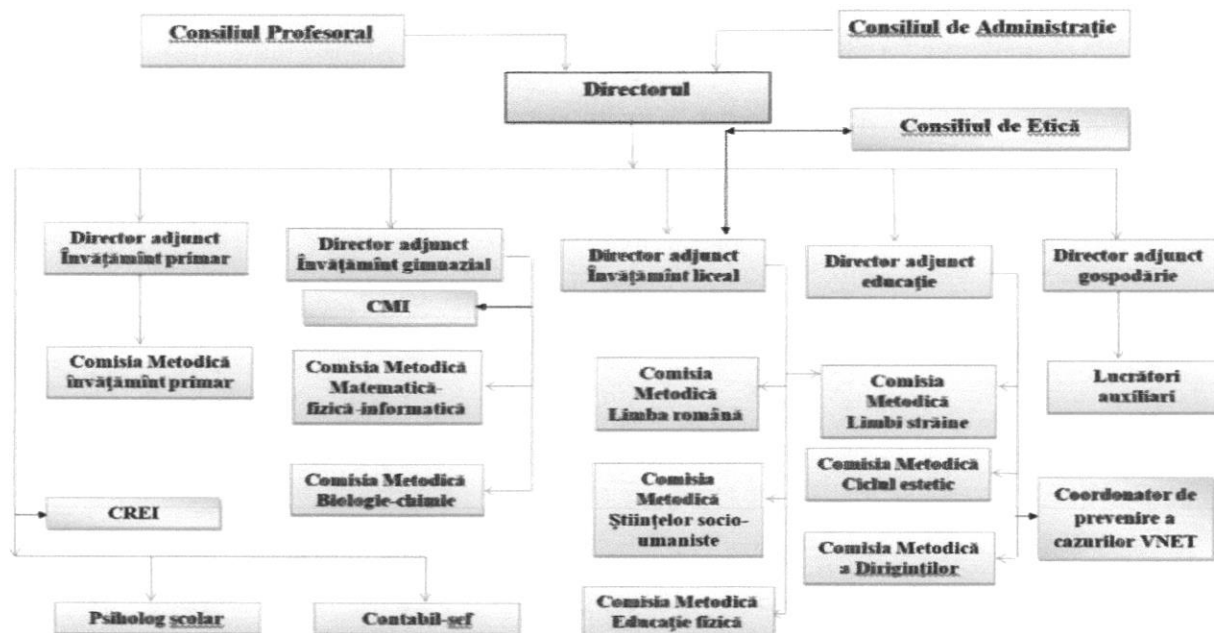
Consiliul Profesoral

Consiliul de Administrație

Directorul

Consiliul de Etică

Director adjunct Învățămînt primar

Director adjunct Învățămînt gimnazial

Director adjunct Învățămînt liceal

Director adjunct educație

Director adjunct gospodărie

CMI

Comisia Metodică învățămînt primar

Comisia Metodică Matematică-fizică-informatică

Comisia Metodică Limba română

Comisia Metodică Limbi străine

Lucrători auxiliari

Comisia Metodică Biologie-chimie

Comisia Metodică Științelor socio-umaniste

Comisia Metodică Ciclul estetic

Coordonator de prevenire a cazurilor VNET

CREI

Comisia Metodică a Diriginților

Psiholog școlar

Contabil-șef

Comisia Metodică Educație fizică